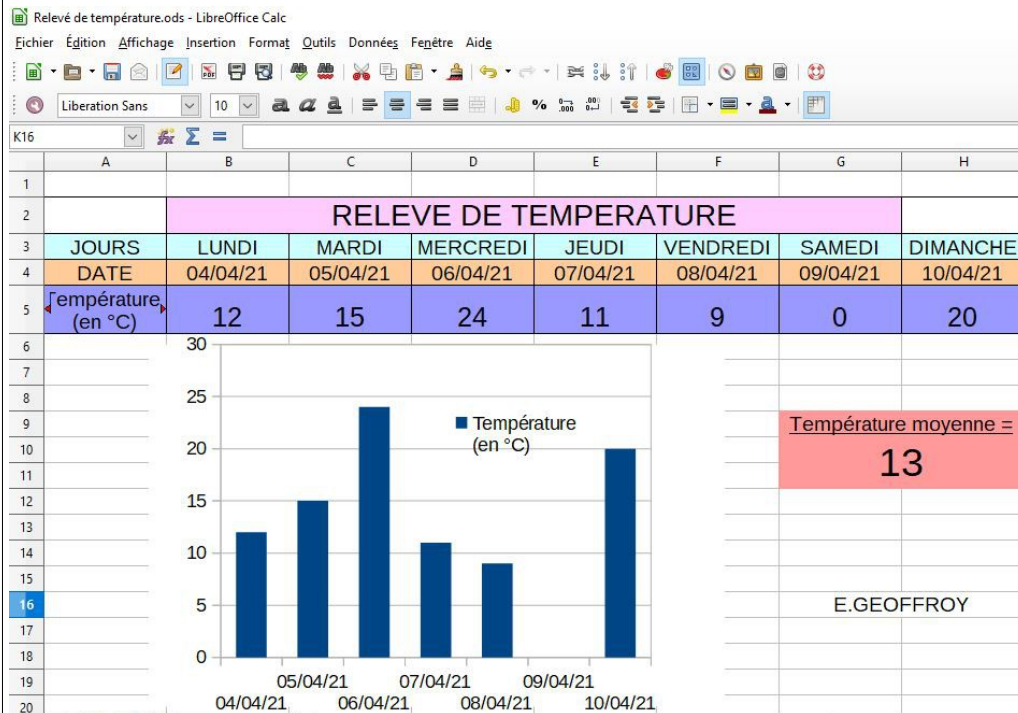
Relevé de température.ods - LibreOffice Calc

Fichier Édition Affichage Insertion Format Outils Données Fenêtre Aide

Liberation Sans 10

K16 Σ =

| | A | B | C | D | E | F | G | H |
|---|---|---|---|---|---|---|---|---|
| 1 | | | | | | | | |
| 2 | | RELEVE DE TEMPERATURE | | | | | | |
| 3 | JOURS | LUNDI | MARDI | MERCREDI | JEUDI | VENDREDI | SAMEDI | DIMANCHE |
| 4 | DATE | 04/04/21 | 05/04/21 | 06/04/21 | 07/04/21 | 08/04/21 | 09/04/21 | 10/04/21 |
| 5 | Température (en °C) | 12 | 15 | 24 | 11 | 9 | 0 | 20 |

30
25
20
15
10
5
0

Température (en °C)

05/04/21 07/04/21 09/04/21
04/04/21 06/04/21 08/04/21 10/04/21

Température moyenne =
13

E.GEOFFROY

6 7 8 9 10 11 12 13 14 15 16 17 18 19 20